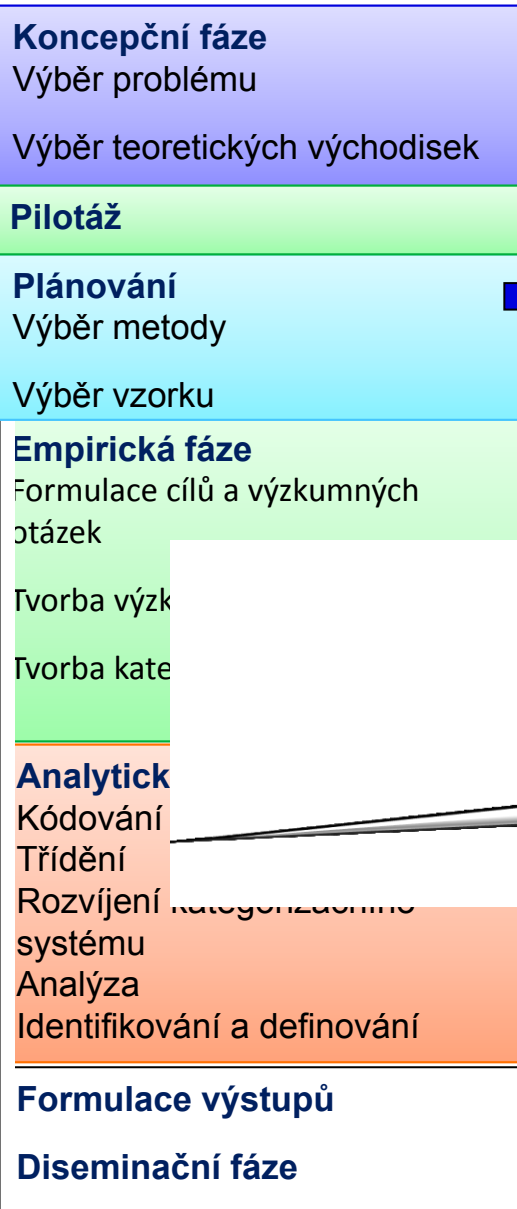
**Koncepční fáze**
Výběr problému

Výběr teoretických východisek

**Pilotáž**

**Plánování**
Výběr metody

Výběr vzorku

**Empirická fáze**
Formulace cílů a výzkumných otázek

Tvorba výzk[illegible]

Tvorba kate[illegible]

**Analytick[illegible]**
Kódování
Třídění
Rozvíjení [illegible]
systému
Analýza
Identifikování a definování

**Formulace výstupů**

**Diseminační fáze**